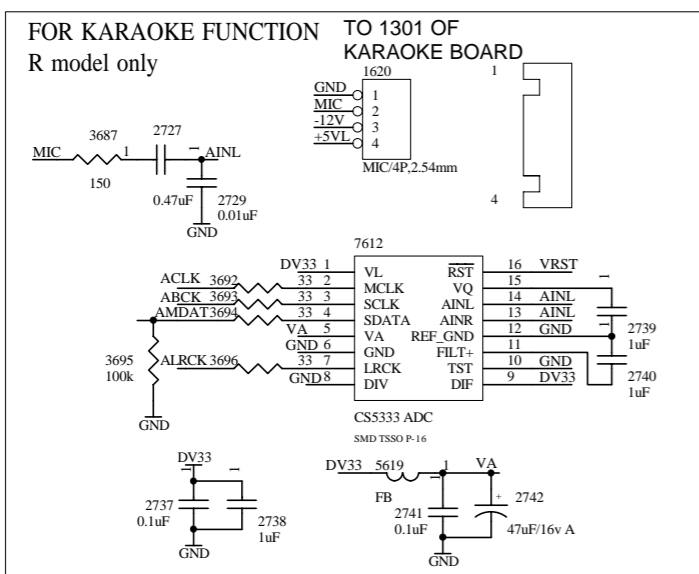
FOR KARAOKE FUNCTION
R model only

TO 1301 OF
KARAOKE BOARD

1620
GND 1
MIC 2
-12V 3
+5VL 4
MIC/4P,2.54mm

1
4

MIC 3687 1 2727 AINL
150
0.47uF 2729 0.01uF
GND

7612
DV33 1 VL
ACLK 3692 33 2 MCLK
ABCK 3693 33 3 SCLK
AMDAT 3694 33 4 SDATA
VA 5 VA
GND 6 GND
ALRCK 3696 33 7 LRCK
GND 8 DIV
$\overline{RST}$ 16 VRST
VQ 15
AINL 14 AINL
AINR 13 AINL
REF_GND 12 GND
FILT+ 11
TST 10 GND
DIF 9 DV33
CS5333 ADC
SMD TSSO P-16

3695
100k
GND

2739
1uF
2740
1uF

DV33
2737
0.1uF
2738
1uF
GND

DV33 5619 1 VA
FB
2741
0.1uF
2742
47uF/16v A
GND